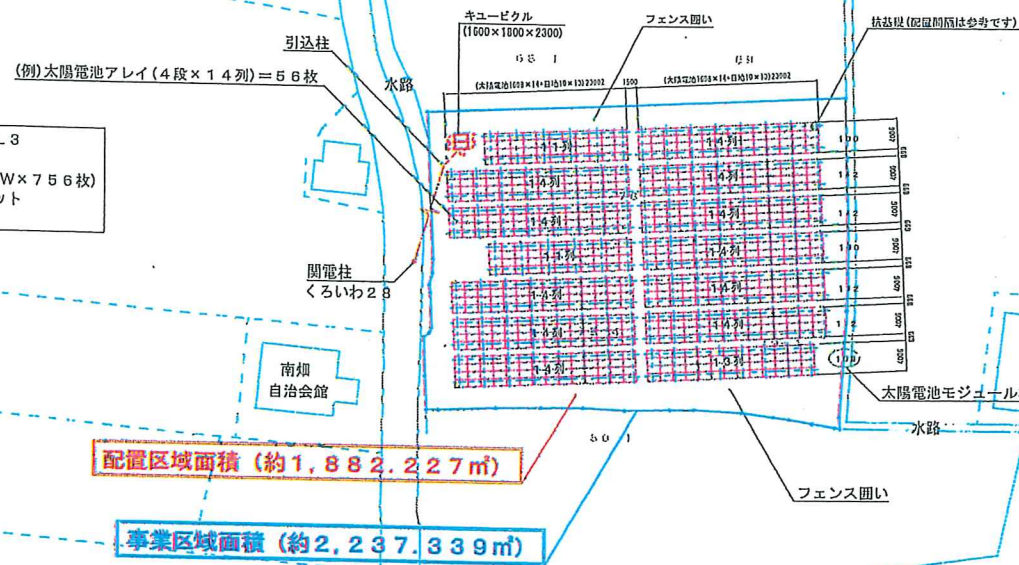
キュービクル
(1600×1800×2300)

フェンス囲い

杭基礎(配置間隔は参考です)

引込柱

(例)太陽電池アレイ(4段×14列)=56枚

水路

ｽ3

W×756枚)
ット

関電柱
くろいわ28

南畑
自治会館

14列

13列

太陽電池モジュール

水路

配置区域面積 (約1,882.227㎡)

フェンス囲い

事業区域面積 (約2,237.339㎡)